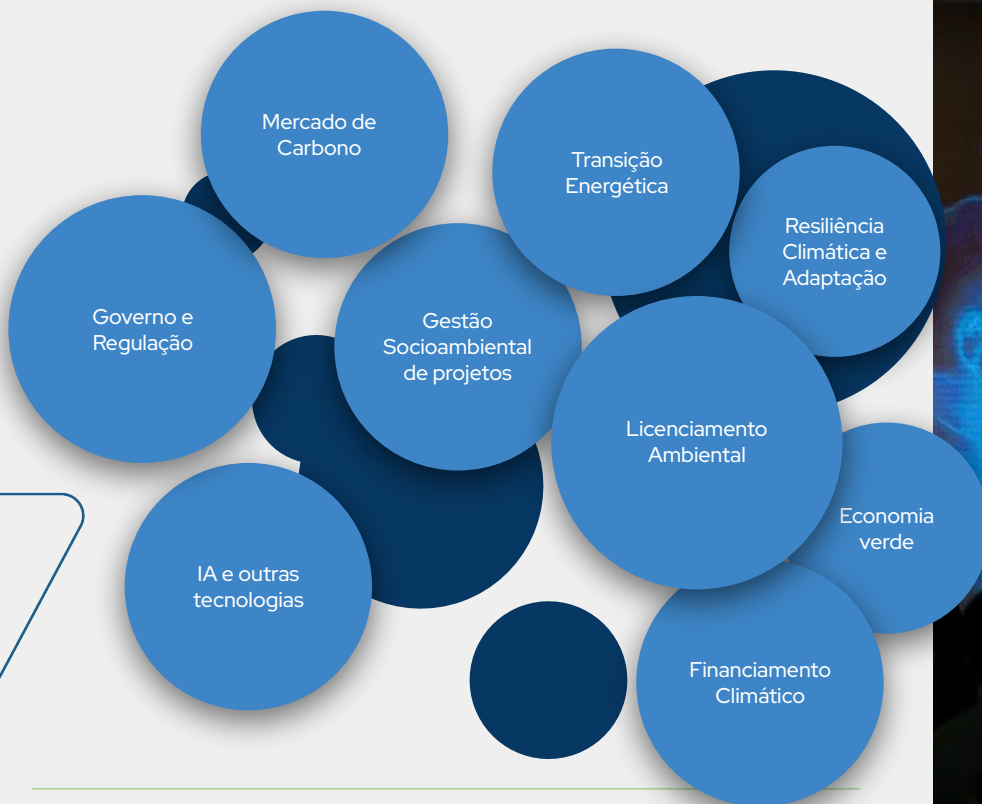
Mercado de Carbono

Transição Energética

Resiliência Climática e Adaptação

Governo e Regulação

Gestão Socioambiental de projetos

Licenciamento Ambiental

Economia verde

IA e outras tecnologias

Financiamento Climático